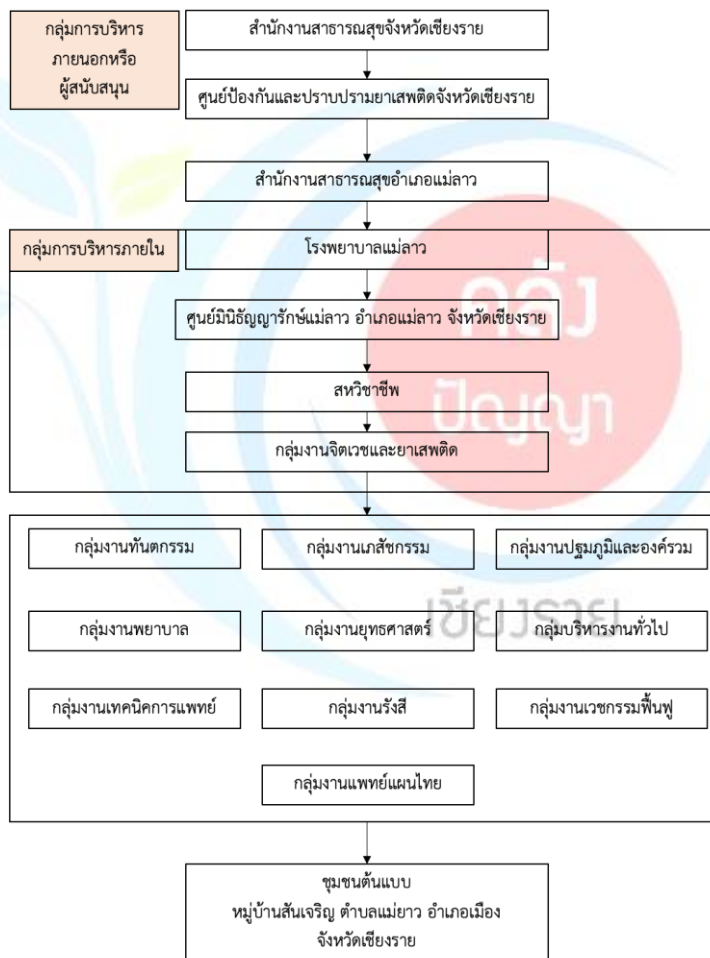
กลุ่มการบริหาร ภายนอกหรือ ผู้สนับสนุน

สำนักงานสาธารณสุขจังหวัดเชียงราย

ศูนย์ป้องกันและปราบปรามยาเสพติดจังหวัดเชียงราย

สำนักงานสาธารณสุขอำเภอแม่ลาว

กลุ่มการบริหารภายใน

โรงพยาบาลแม่ลาว

ศูนย์มินิธัญญารักษ์แม่ลาว อำเภอแม่ลาว จังหวัดเชียงราย

สหวิชาชีพ

กลุ่มงานจิตเวชและยาเสพติด

กลุ่มงานทันตกรรม

กลุ่มงานเภสัชกรรม

กลุ่มงานปฐมภูมิและองค์รวม

กลุ่มงานพยาบาล

กลุ่มงานยุทธศาสตร์

กลุ่มบริหารงานทั่วไป

กลุ่มงานเทคนิคการแพทย์

กลุ่มงานรังสี

กลุ่มงานเวชกรรมฟื้นฟู

กลุ่มงานแพทย์แผนไทย

ชุมชนต้นแบบ หมู่บ้านสันเจริญ ตำบลแม่ยาว อำเภอเมือง จังหวัดเชียงราย

คลัง ปัญญา เชียงราย